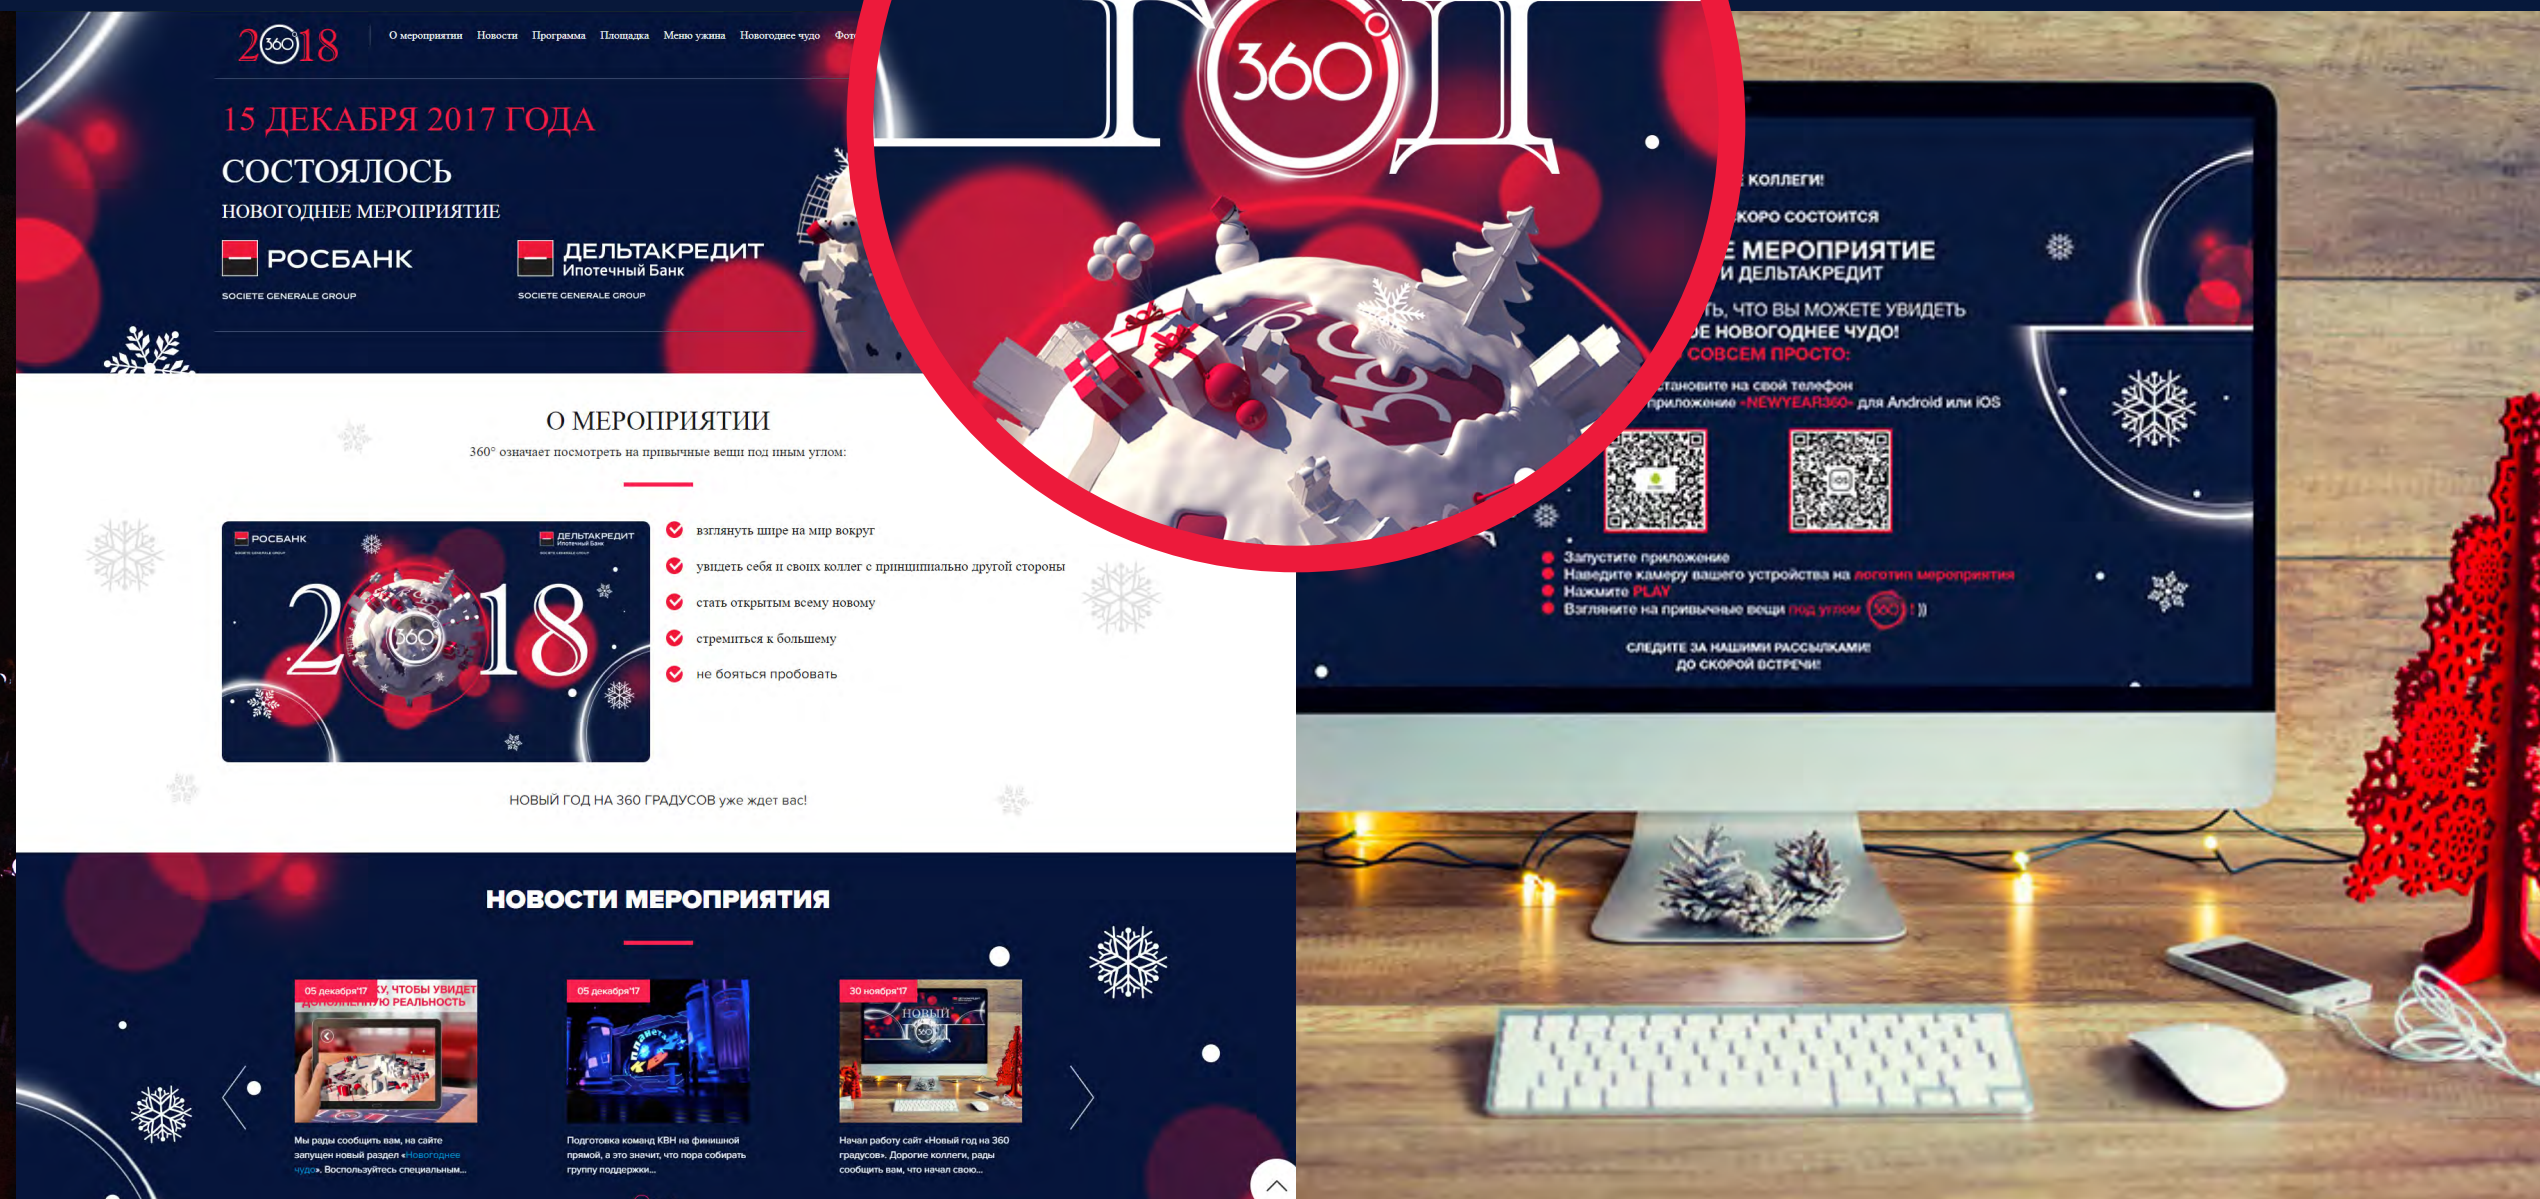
2018 О мероприятии Новости Программа Площадка Меню ужина Новогоднее чудо Фот

15 ДЕКАБРЯ 2017 ГОДА

СОСТОЯЛОСЬ

НОВОГОДНЕЕ МЕРОПРИЯТИЕ

РОСБАНК
SOCIETE GENERALE GROUP

ДЕЛЬТАКРЕДИТ
Ипотечный Банк
SOCIETE GENERALE GROUP

ГОД 360

О МЕРОПРИЯТИИ

360° означает посмотреть на привычные вещи под иным углом:

РОСБАНК ДЕЛЬТАКРЕДИТ Ипотечный Банк
2018

взглянуть шире на мир вокруг
увидеть себя и своих коллег с принципиально другой стороны
стать открытым всему новому
стремиться к большему
не бояться пробовать

НОВЫЙ ГОД НА 360 ГРАДУСОВ уже ждет вас!

НОВОСТИ МЕРОПРИЯТИЯ

05 декабря'17 ...У, ЧТОБЫ УВИДЕТ ...Ю РЕАЛЬНОСТЬ
Мы рады сообщить вам, на сайте запущен новый раздел «Новогоднее чудо». Воспользуйтесь специальным...

05 декабря'17
Подготовка команд КВН на финишной прямой, а это значит, что пора собирать группу поддержки...

30 ноября'17
Начал работу сайт «Новый год на 360 градусов». Дорогие коллеги, рады сообщить вам, что начал свою...

...КОЛЛЕГИ!
...КОРО СОСТОИТСЯ
...Е МЕРОПРИЯТИЕ
...И ДЕЛЬТАКРЕДИТ
...ТЬ, ЧТО ВЫ МОЖЕТЕ УВИДЕТЬ
...Е НОВОГОДНЕЕ ЧУДО!
СОВСЕМ ПРОСТО:
...тановите на свой телефон
...приложение «NEWYEAR360» для Android или iOS

Запустите приложение
Наведите камеру вашего устройства на логотип мероприятия
Нажмите PLAY
Взгляните на привычные вещи под углом 360 !))

СЛЕДИТЕ ЗА НАШИМИ РАССЫЛКАМИ!
ДО СКОРОЙ ВСТРЕЧИ!